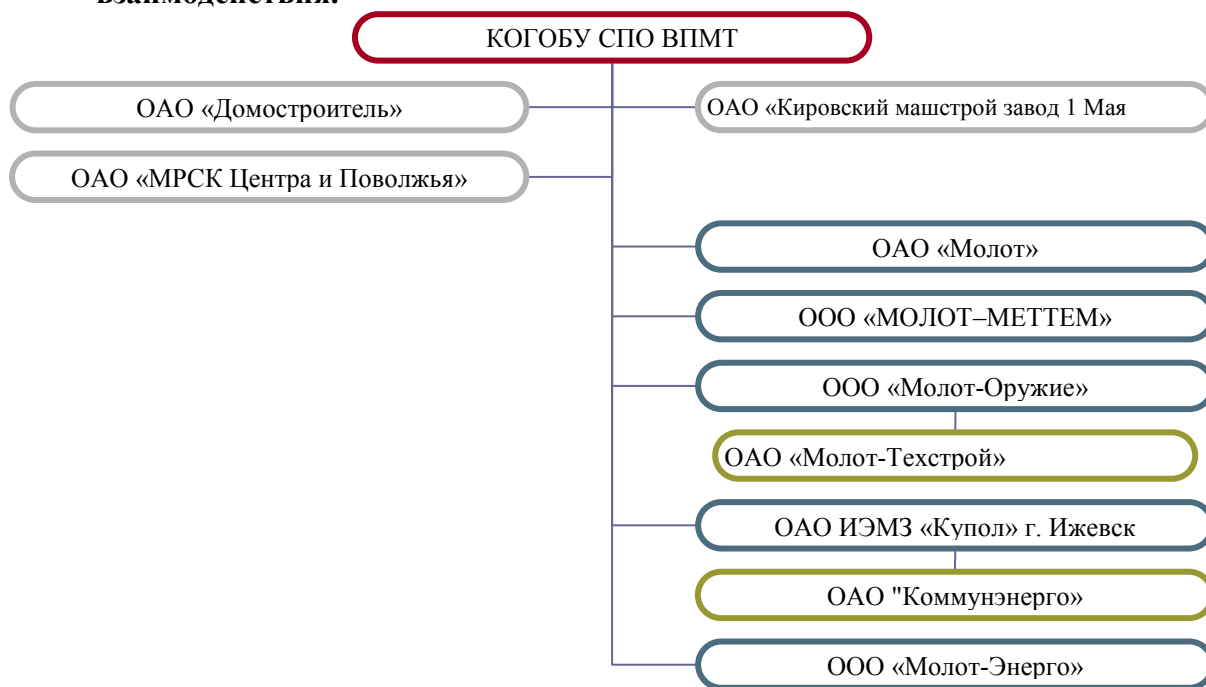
взаимодействия.

КОГОБУ СПО ВПМТ

ОАО «Домостроитель»

ОАО «Кировский машстрой завод 1 Мая

ОАО «МРСК Центра и Поволжья»

ОАО «Молот»

ООО «МОЛОТ–МЕТТЕМ»

ООО «Молот-Оружие»

ОАО «Молот-Техстрой»

ОАО ИЭМЗ «Купол» г. Ижевск

ОАО "Коммунэнерго»

ООО «Молот-Энерго»